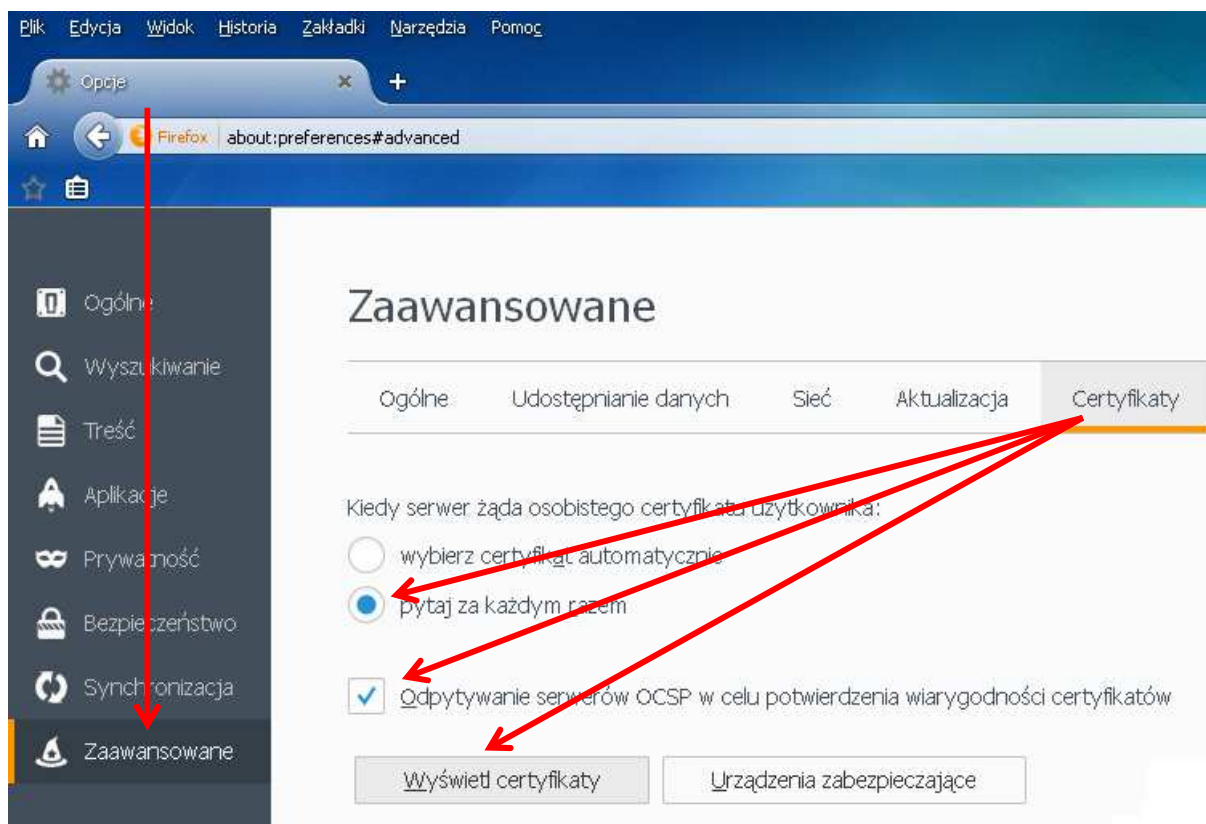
Plik Edycja Widok Historia Zakładki Narzędzia Pomoc

Opcje

Firefox about:preferences#advanced

Ogólne
Wyszukiwanie
Treść
Aplikacje
Prywatność
Bezpieczeństwo
Synchronizacja
Zaawansowane

Zaawansowane

Ogólne | Udostępnianie danych | Sieć | Aktualizacja | Certyfikaty

Kiedy serwer żąda osobistego certyfikatu użytkownika:

wybierz certyfikat automatycznie

pytaj za każdym razem

Odpytywanie serwerów OCSP w celu potwierdzenia wiarygodności certyfikatów

Wyświetl certyfikaty

Urządzenia zabezpieczające